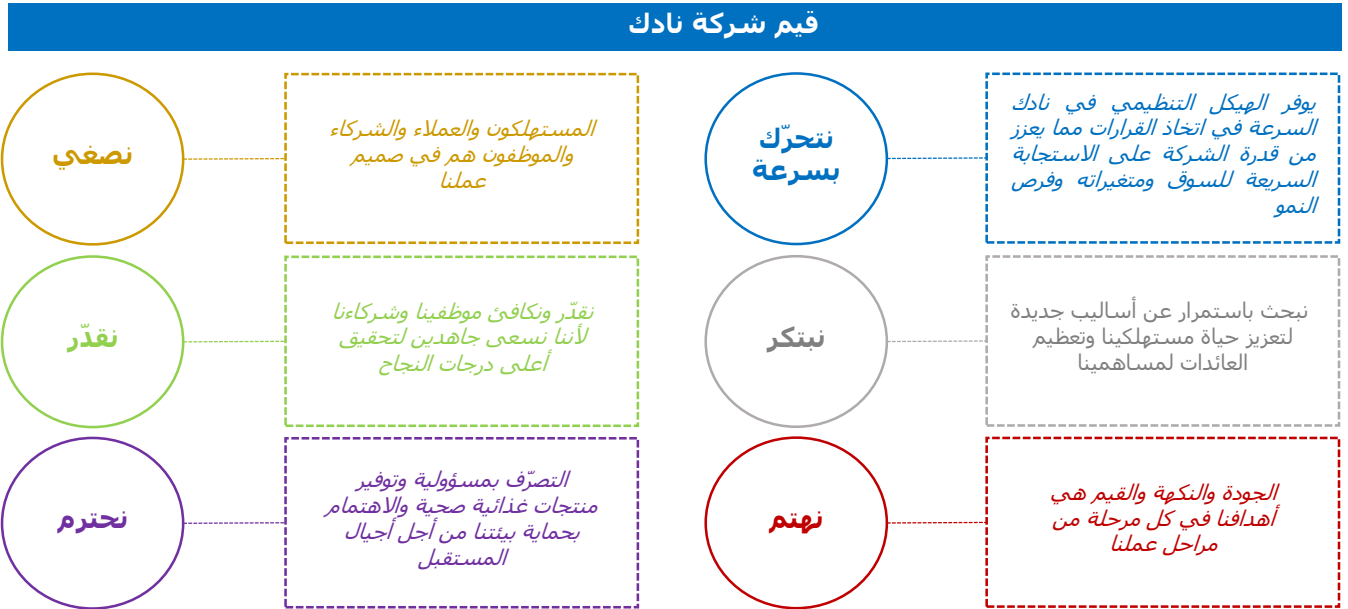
قيم شركة نادك

يوفر الهيكل التنظيمي في نادك السرعة في اتخاذ القرارات مما يعزز من قدرة الشركة على الاستجابة السريعة للسوق ومتغيراته وفرص النمو

نتحرّك بسرعة

المستهلكون والعملاء والشركاء والموظفون هم في صميم عملنا

نصغي

نبحث باستمرار عن أساليب جديدة لتعزيز حياة مستهلكينا وتعظيم العائدات لمساهمينا

نبتكر

نقدّر ونكافئ موظفينا وشركاءنا لأننا نسعى جاهدين لتحقيق أعلى درجات النجاح

نقدّر

الجودة والنكهة والقيم هي أهدافنا في كل مرحلة من مراحل عملنا

نهتم

التصرّف بمسؤولية وتوفير منتجات غذائية صحية والاهتمام بحماية بيئتنا من أجل أجيال المستقبل

نحترم